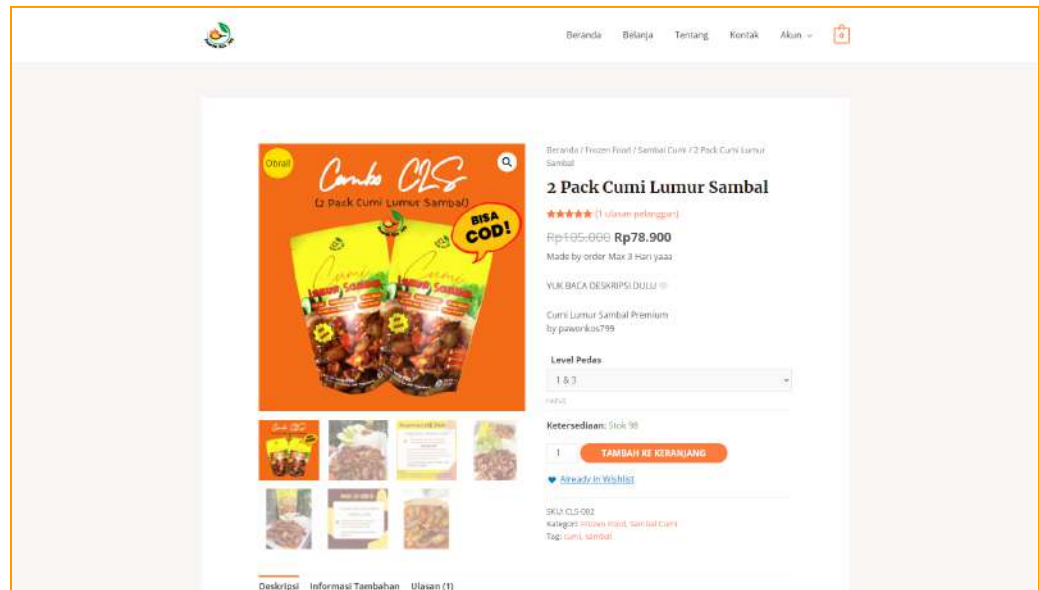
Beranda Belanja Tentang Kontak Akun 0

Obral!

Combo CLS

(2 Pack Cumi Lumur Sambal)

BISA COD!

Beranda / Frozen Food / Sambal Cumi / 2 Pack Cumi Lumur Sambal

2 Pack Cumi Lumur Sambal

★★★★★ (1 ulasan pelanggan)

~~Rp105.000~~ Rp78.900

Made by order Max 3 Hari yaaa

YUK BACA DESKRIPSI DULU

Cumi Lumur Sambal Premium
by pawonkos799

Level Pedas

1 & 3

HAPUS

Ketersediaan: Stok 98

1 TAMBAH KE KERANJANG

Already In Wishlist

SKU: CLS-002
Kategori: Frozen Food, Sambal Cumi
Tag: cumi, sambal

Deskripsi Informasi Tambahan Ulasan (1)